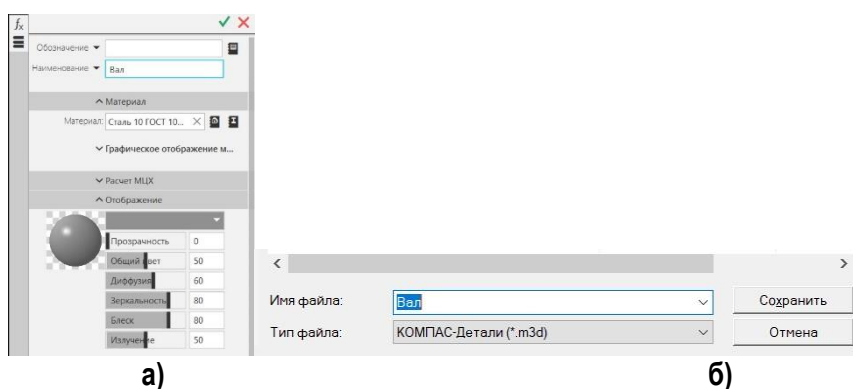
$f_x$

Обозначение ▾

Наименование ▾ Вал

^ Материал

Материал: Сталь 10 ГОСТ 10... ✕

∨ Графическое отображение м...

∨ Расчет МЦХ

^ Отображение

| | |
|---|---|
| Прозрачность | 0 |
| Общий свет | 50 |
| Диффузия | 60 |
| Зеркальность | 80 |
| Блеск | 80 |
| Излучение | 50 |

а)

Имя файла: Вал

Тип файла: КОМПАС-Детали (*.m3d)

Сохранить

Отмена

б)